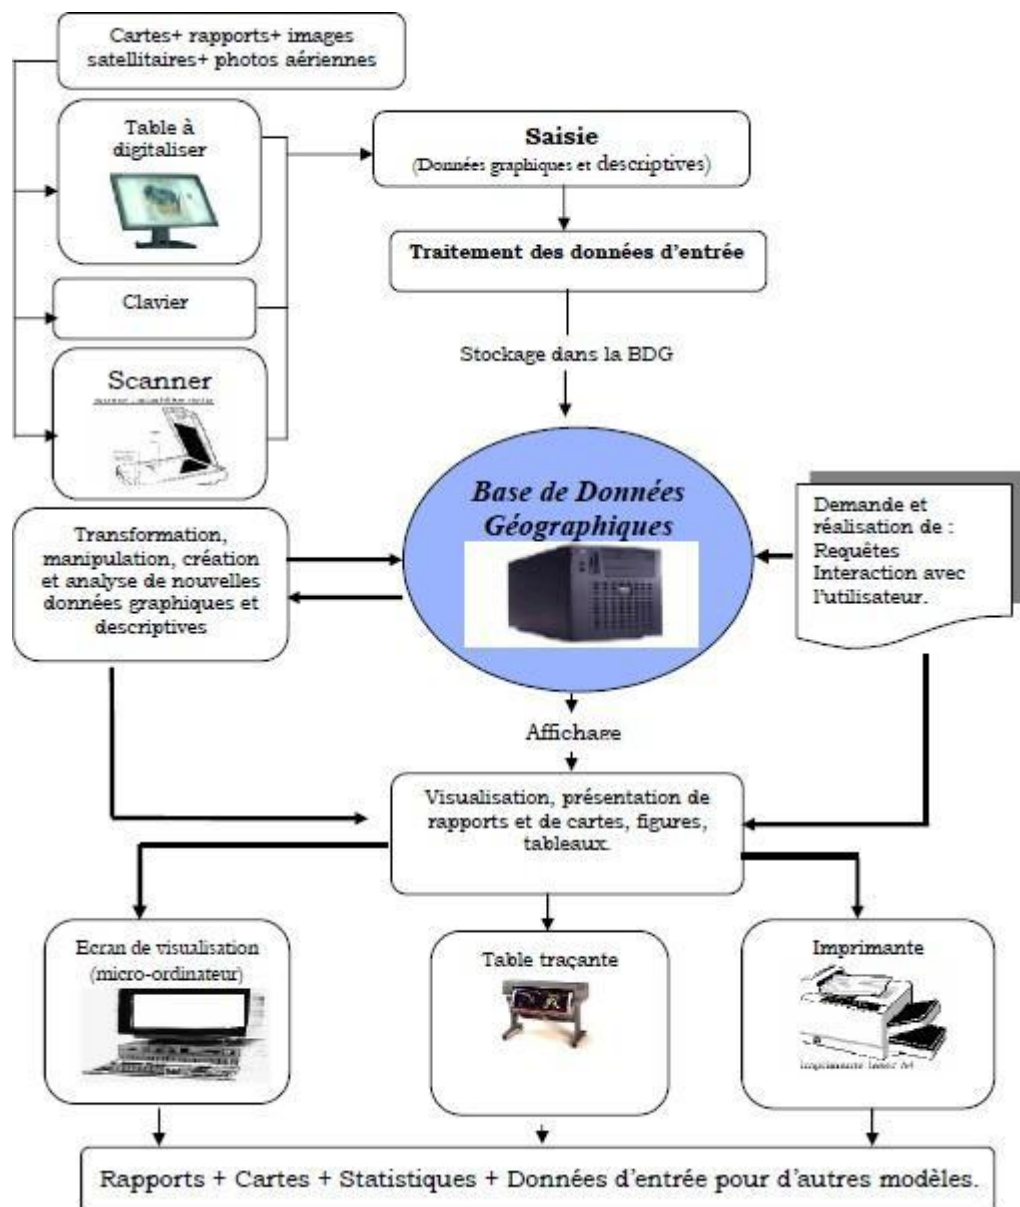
Cartes+ rapports+ images satellitaires+ photos aériennes

Table à digitaliser

Clavier

Scanner

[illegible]

Saisie
(Données graphiques et descriptives)

Traitement des données d'entrée

Stockage dans la BDG

Base de Données Géographiques

Transformation, manipulation, création et analyse de nouvelles données graphiques et descriptives

Demande et réalisation de : Requêtes Interaction avec l'utilisateur.

Affichage

Visualisation, présentation de rapports et de cartes, figures, tableaux.

Ecran de visualisation (micro-ordinateur)

Table traçante

Imprimante

Imprimante laser A4

Rapports + Cartes + Statistiques + Données d'entrée pour d'autres modèles.